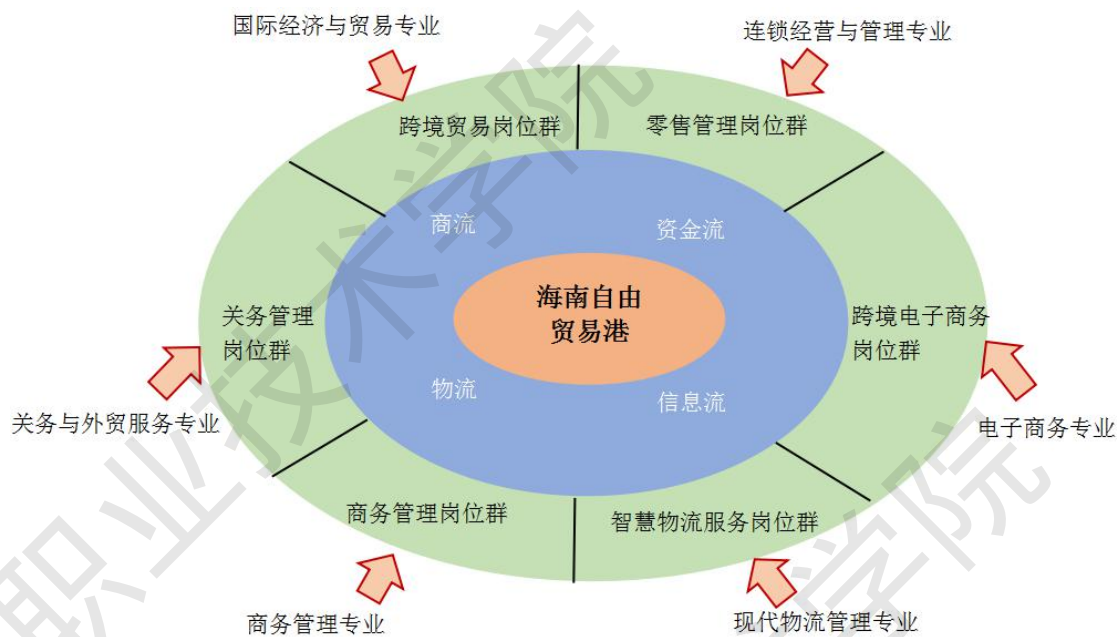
国际经济与贸易专业

连锁经营与管理专业

跨境贸易岗位群

零售管理岗位群

商流

资金流

海南自由贸易港

关务管理岗位群

跨境电子商务岗位群

物流

信息流

关务与外贸服务专业

电子商务专业

商务管理岗位群

智慧物流服务岗位群

商务管理专业

现代物流管理专业

职业技术学院

学院